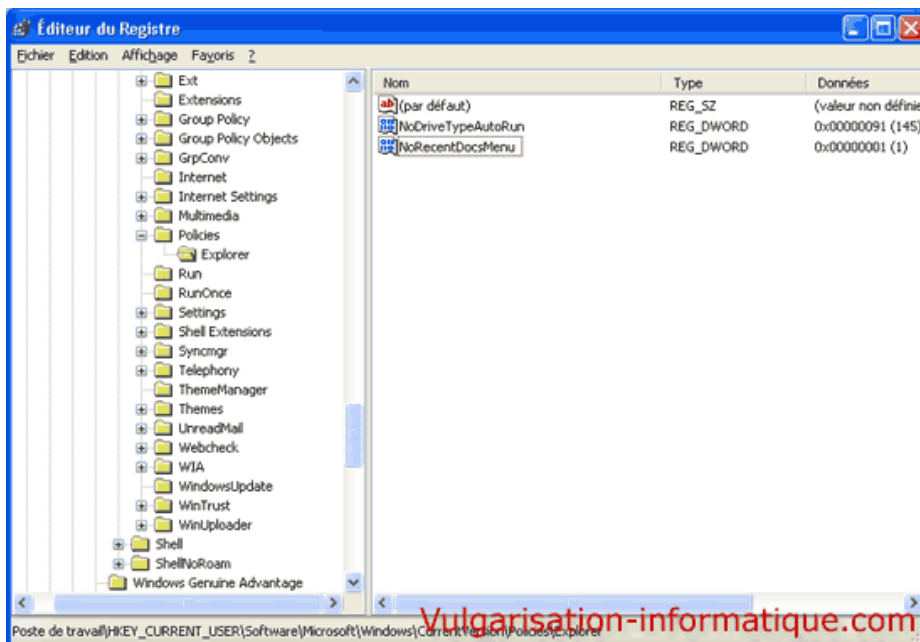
Éditeur du Registre

Fichier Edition Affichage Favoris ?

Ext
Extensions
Group Policy
Group Policy Objects
GrpConv
Internet
Internet Settings
Multimedia
Policies
Explorer
Run
RunOnce
Settings
Shell Extensions
Syncmgr
Telephony
ThemeManager
Themes
UnreadMail
Webcheck
WIA
WindowsUpdate
WinTrust
WinUploader
Shell
ShellNoRoam
Windows Genuine Advantage

| Nom | Type | Données |
|---|---|---|
| (par défaut) | REG_SZ | (valeur non défini |
| NoDriveTypeAutoRun | REG_DWORD | 0x00000091 (145) |
| NoRecentDocsMenu | REG_DWORD | 0x00000001 (1) |

Poste de travail\HKEY_CURRENT_USER\Software\Microsoft\Windows\CurrentVersion\Policies\Explorer

Vulgarisation-informatique.com